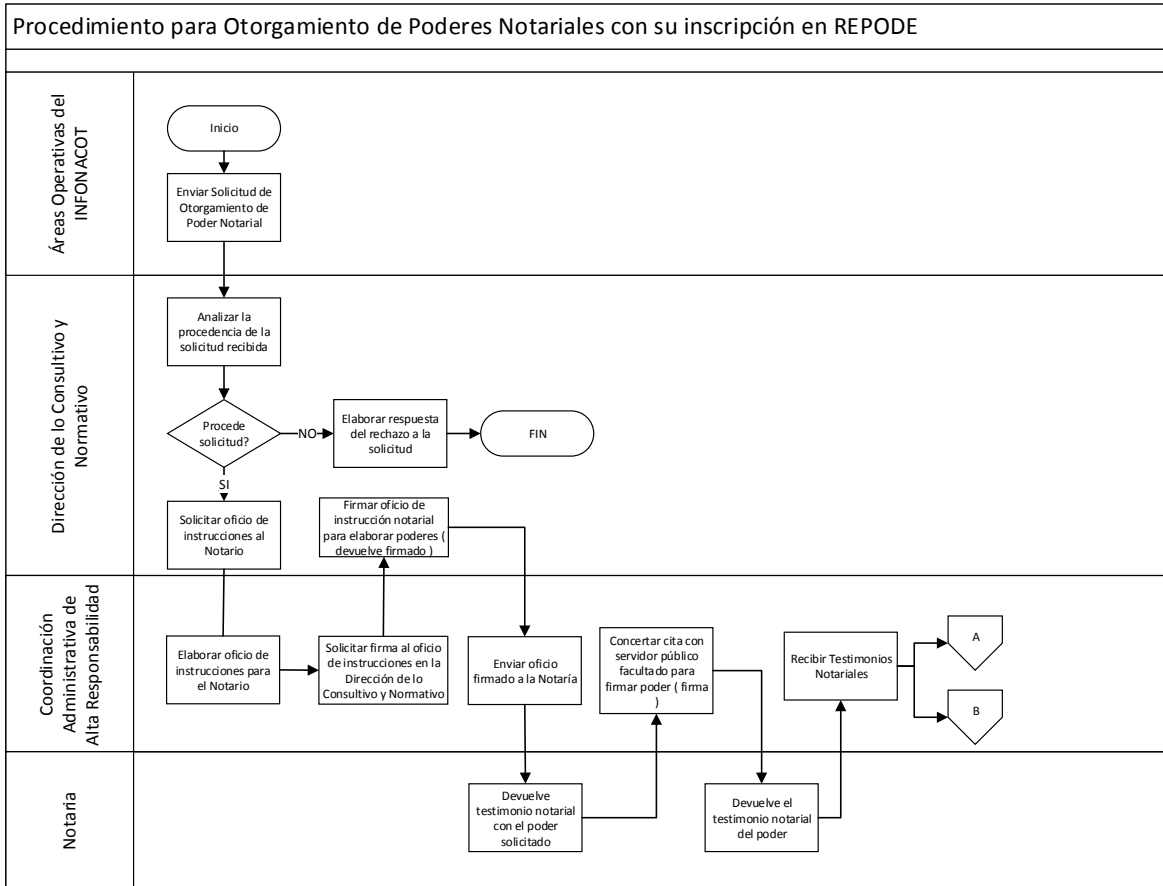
Procedimiento para Otorgamiento de Poderes Notariales con su inscripción en REPODE

Áreas Operativas del INFONACOT

Inicio

Enviar Solicitud de Otorgamiento de Poder Notarial

Dirección de lo Consultivo y Normativo

Analizar la procedencia de la solicitud recibida

Procede solicitud?

NO

Elaborar respuesta del rechazo a la solicitud

FIN

SI

Solicitar oficio de instrucciones al Notario

Firmar oficio de instrucción notarial para elaborar poderes ( devuelve firmado )

Coordinación Administrativa de Alta Responsabilidad

Elaborar oficio de instrucciones para el Notario

Solicitar firma al oficio de instrucciones en la Dirección de lo Consultivo y Normativo

Enviar oficio firmado a la Notaría

Concertar cita con servidor público facultado para firmar poder ( firma )

Recibir Testimonios Notariales

A

B

Notaria

Devuelve testimonio notarial con el poder solicitado

Devuelve el testimonio notarial del poder